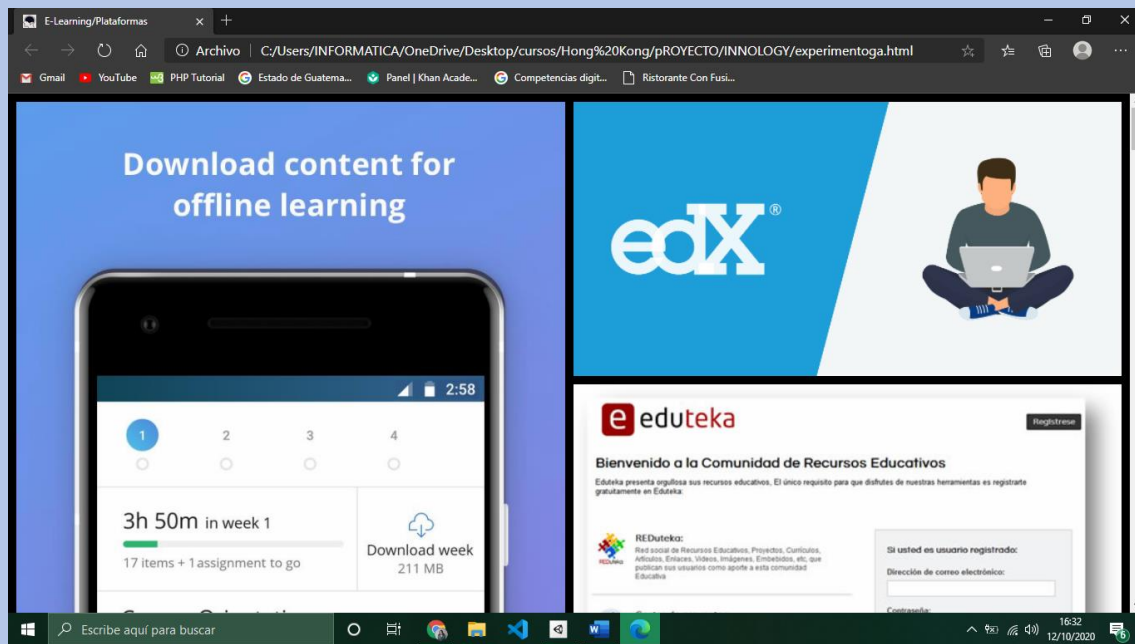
E-Learning/Plataformas × +

Archivo | C:/Users/INFORMATICA/OneDrive/Desktop/cursos/Hong%20Kong/pROYECTO/INNOLOGY/experimentoga.html

Gmail YouTube PHP Tutorial Estado de Guatema... Panel | Khan Acade... Competencias digit... Ristorante Con Fusi...

Download content for offline learning

2:58

1 2 3 4

3h 50m in week 1

17 items + 1 assignment to go

Download week 211 MB

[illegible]

edX®

eduteka

Regístrese

Bienvenido a la Comunidad de Recursos Educativos

Eduteka presenta orgullosa sus recursos educativos. El único requisito para que disfrutes de nuestras herramientas es registrarte gratuitamente en Eduteka:

REDuteka:

Red social de Recursos Educativos, Proyectos, Currículos, Artículos, Enlaces, Videos, Imágenes, Embebidos, etc. que publican sus usuarios como aporte a esta comunidad Educativa

Si usted es usuario registrado:

Dirección de correo electrónico:

Contraseña:

Escribe aquí para buscar

16:32 12/10/2020

6